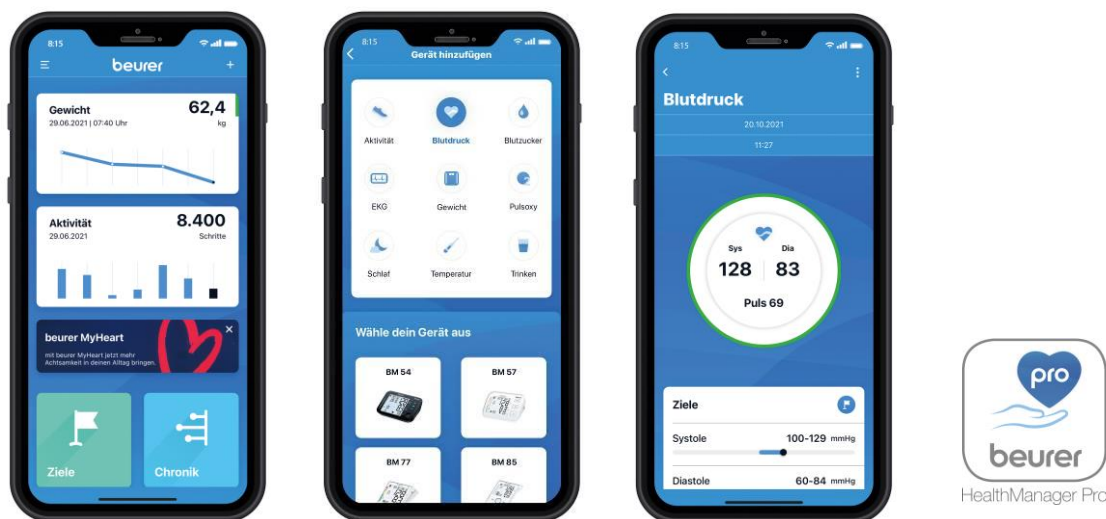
8:15

beurer

Gewicht
29.06.2021 | 07:40 Uhr
62,4
kg

Aktivität
29.06.2021
8.400
Schritte

beurer MyHeart
mit beurer MyHeart jetzt mehr Achtsamkeit in deinen Alltag bringen.

Ziele

Chronik

8:15
Gerät hinzufügen

Aktivität
Blutdruck
Blutzucker
EKG
Gewicht
Pulsoxy
Schlaf
Temperatur
Trinken

Wähle dein Gerät aus

BM 54
BM 57
BM 77
BM 85

8:15

Blutdruck
20.10.2021
11:27

Sys
Dia
128
83
Puls 69

Ziele
Systole
100-129 mmHg
Diastole
60-84 mmHg

pro
beurer
HealthManager Pro